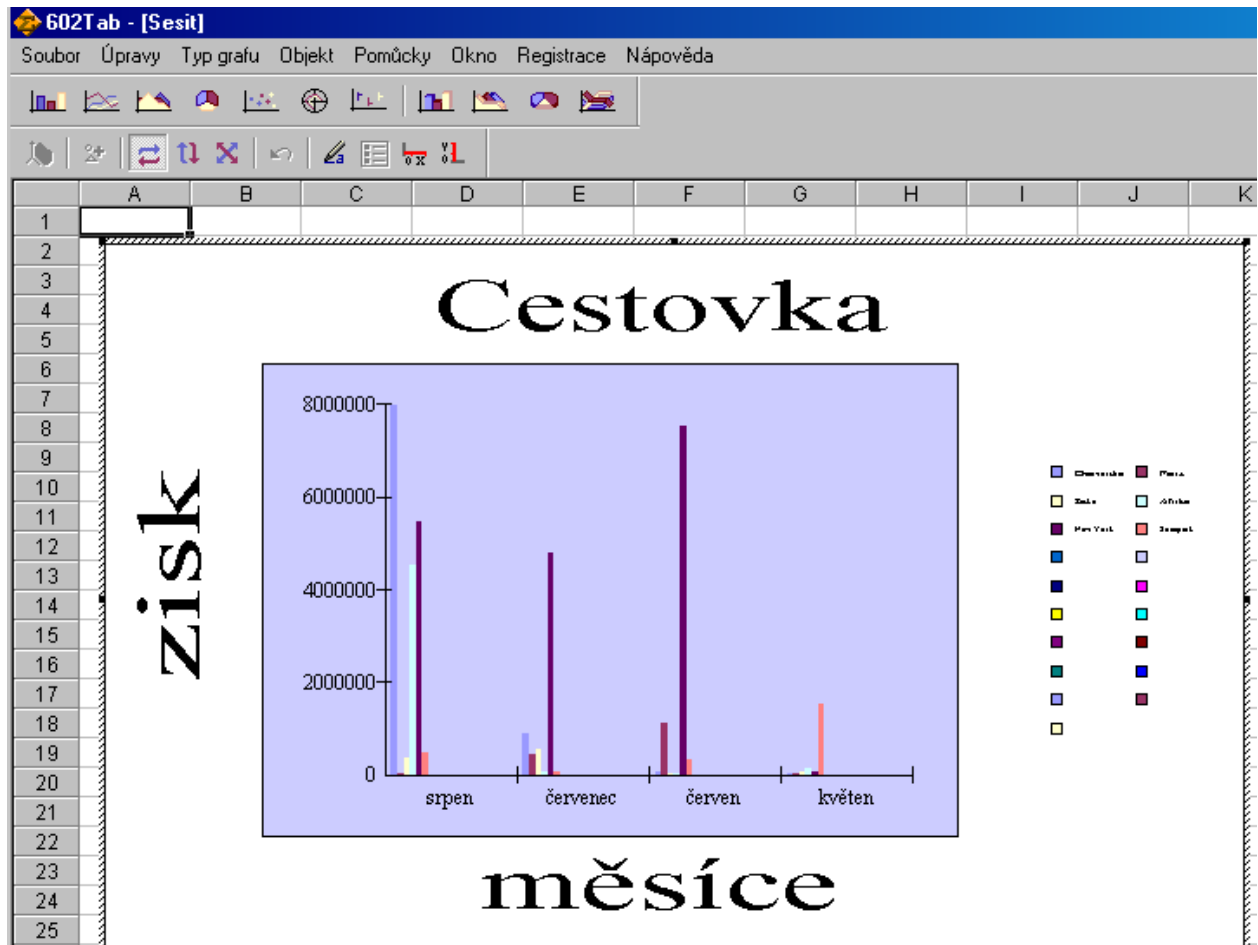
602Tab - [Sesit]

Soubor Úpravy Typ grafu Objekt Pomůcky Okno Registrace Nápověda

| | A | B | C | D | E | F | G | H | I | J | K |
|---|---|---|---|---|---|---|---|---|---|---|---|
| 1 | | | | | | | | | | | |
| 2 | | | | | | | | | | | |
| 3 | | | | | | | | | | | |
| 4 | | | | | | | | | | | |
| 5 | | | | | | | | | | | |
| 6 | | | | | | | | | | | |
| 7 | | | | | | | | | | | |
| 8 | | | | | | | | | | | |
| 9 | | | | | | | | | | | |
| 10 | | | | | | | | | | | |
| 11 | | | | | | | | | | | |
| 12 | | | | | | | | | | | |
| 13 | | | | | | | | | | | |
| 14 | | | | | | | | | | | |
| 15 | | | | | | | | | | | |
| 16 | | | | | | | | | | | |
| 17 | | | | | | | | | | | |
| 18 | | | | | | | | | | | |
| 19 | | | | | | | | | | | |
| 20 | | | | | | | | | | | |
| 21 | | | | | | | | | | | |
| 22 | | | | | | | | | | | |
| 23 | | | | | | | | | | | |
| 24 | | | | | | | | | | | |
| 25 | | | | | | | | | | | |

Cestovka

zisk

8000000
6000000
4000000
2000000
0

srpen červenec červen květen

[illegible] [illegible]
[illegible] Afrika
New York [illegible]

měsíce